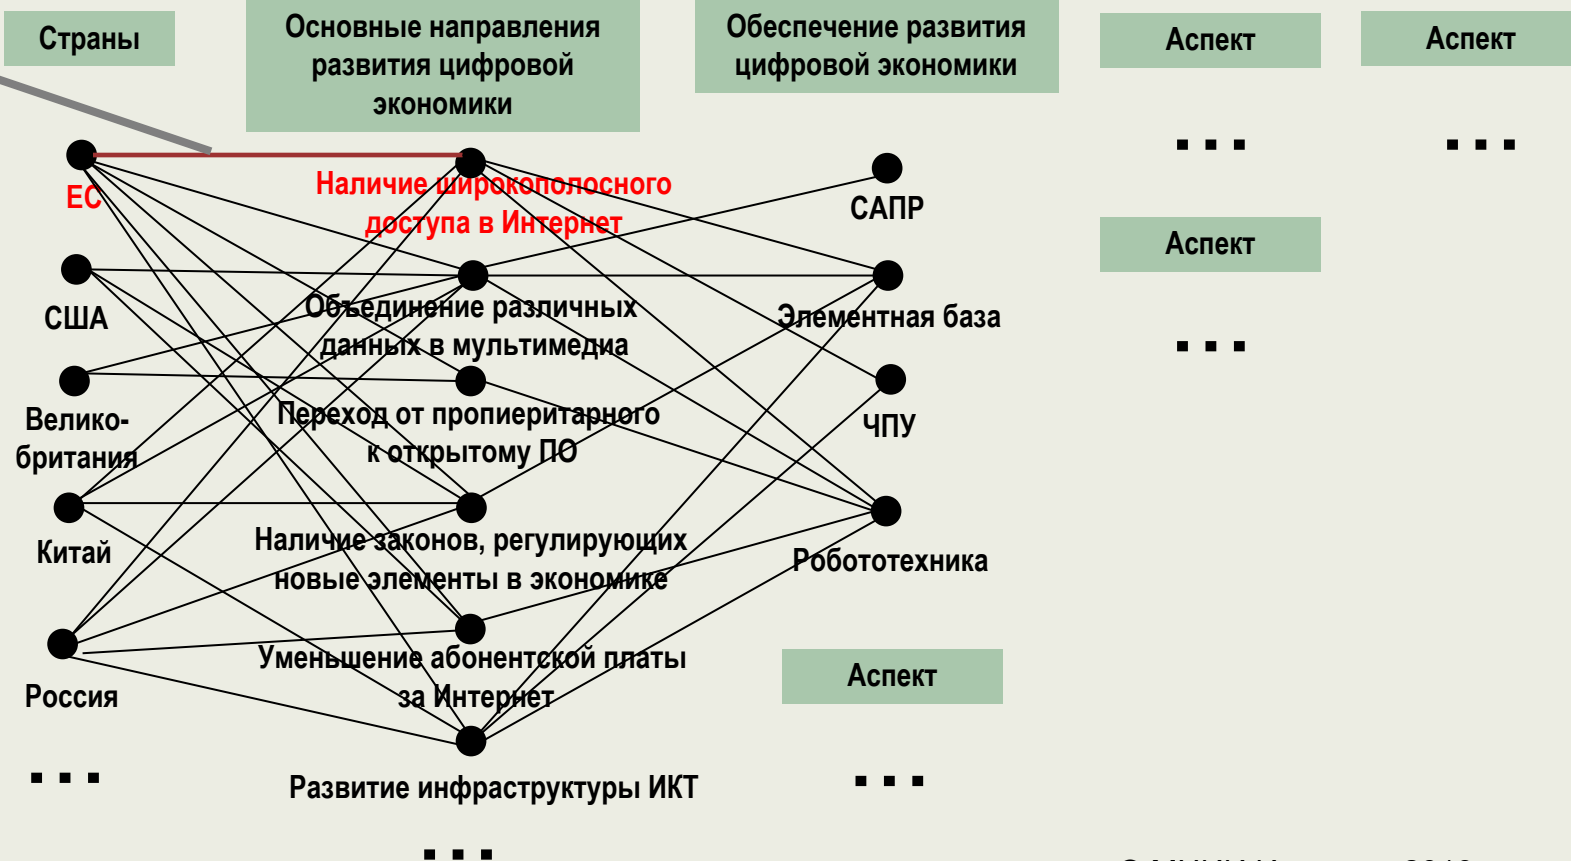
Страны

Основные направления развития цифровой экономики

Обеспечение развития цифровой экономики

Аспект

Аспект

...

...

Аспект

...

ЕС

Наличие широкополосного доступа в Интернет

САПР

США

Объединение различных данных в мультимедиа

Элементная база

Велико-британия

Переход от пропиеритарного к открытому ПО

ЧПУ

Китай

Наличие законов, регулирующих новые элементы в экономике

Робототехника

Россия

Уменьшение абонентской платы за Интернет

Аспект

...

Развитие инфраструктуры ИКТ

...

...

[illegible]